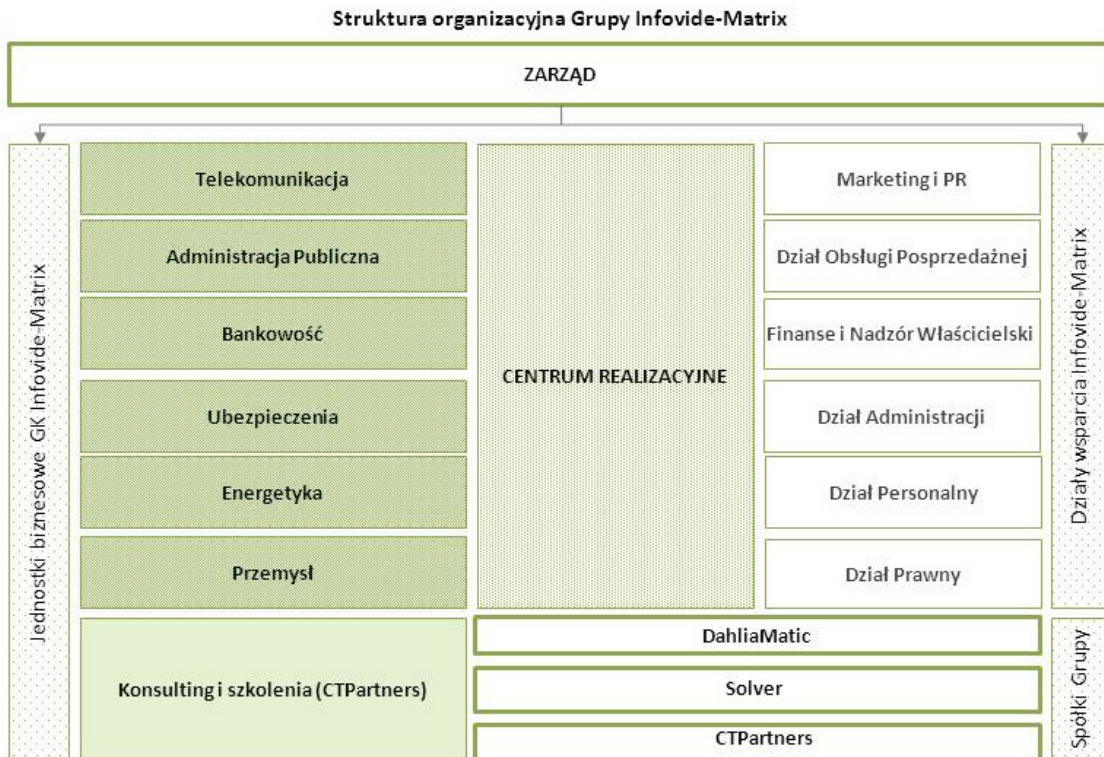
Struktura organizacyjna Grupy Infovide-Matrix

ZARZĄD

Jednostki biznesowe GK Infovide-Matrix

Telekomunikacja

Administracja Publiczna

Bankowość

Ubezpieczenia

Energetyka

Przemysł

CENTRUM REALIZACYJNE

Marketing i PR

Dział Obsługi Posprzedażnej

Finanse i Nadzór Właścicielski

Dział Administracji

Dział Personalny

Dział Prawny

Działy wsparcia Infovide-Matrix

Konsulting i szkolenia (CTPartners)

DahliaMatic

Solver

CTPartners

Spółki Grupy